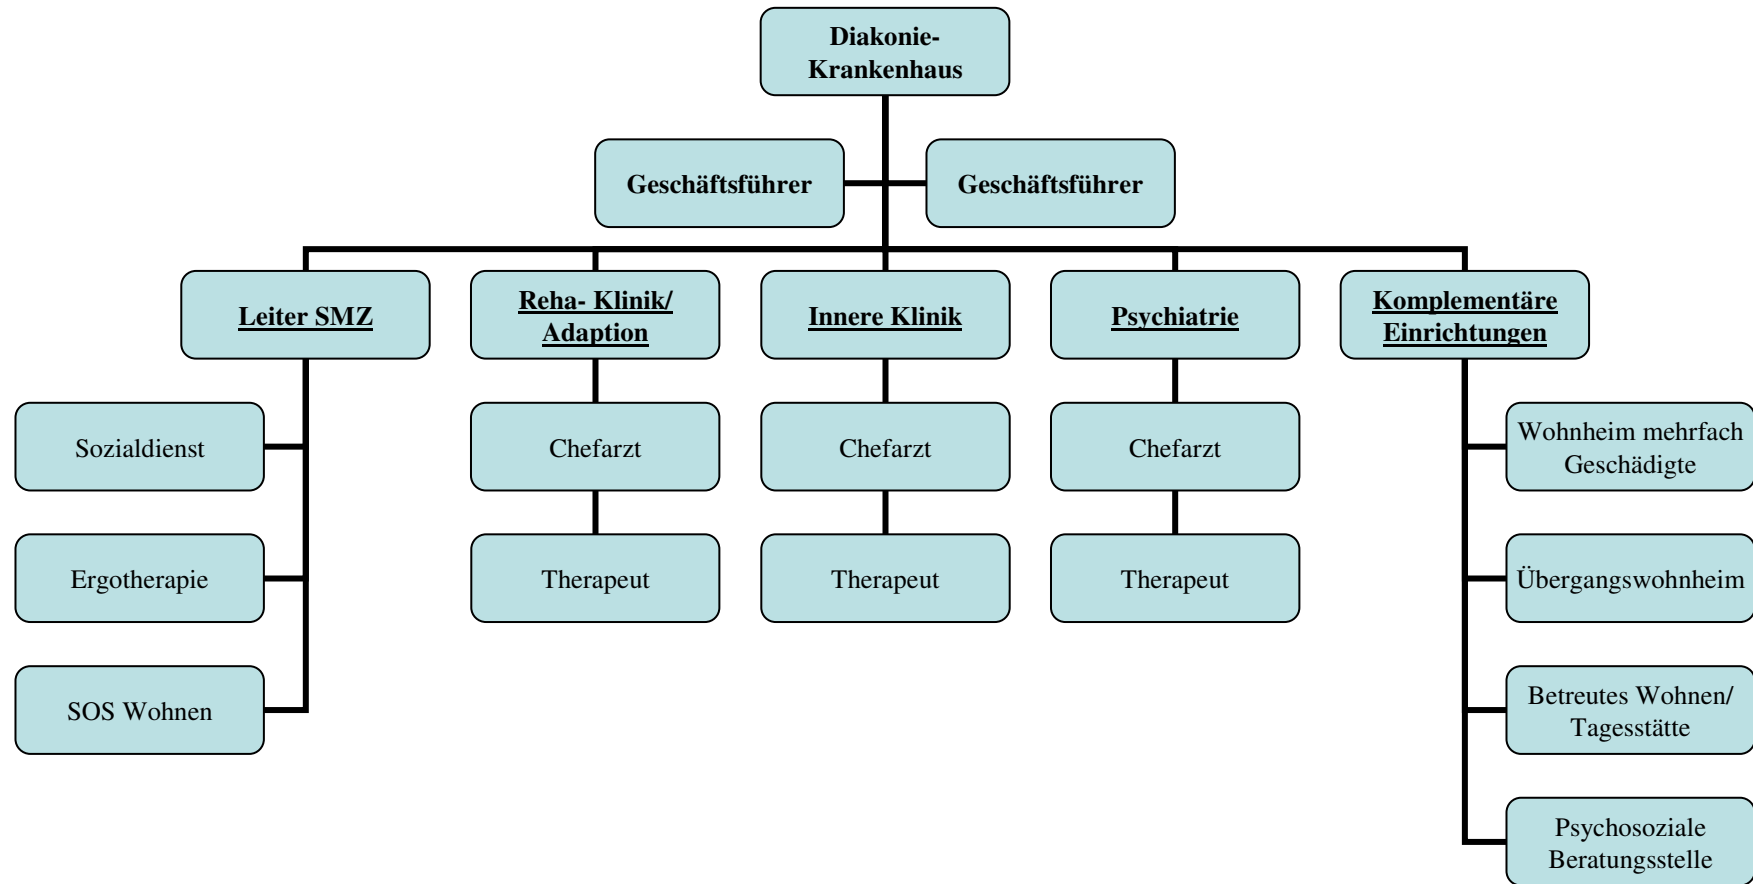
Diakonie-Krankenhaus

Geschäftsführer

Geschäftsführer

Leiter SMZ

Sozialdienst

Ergotherapie

SOS Wohnen

Reha- Klinik/ Adaption

Chefarzt

Therapeut

Innere Klinik

Chefarzt

Therapeut

Psychiatrie

Chefarzt

Therapeut

Komplementäre Einrichtungen

Wohnheim mehrfach Geschädigte

Übergangswohnheim

Betreutes Wohnen/ Tagesstätte

Psychosoziale Beratungsstelle